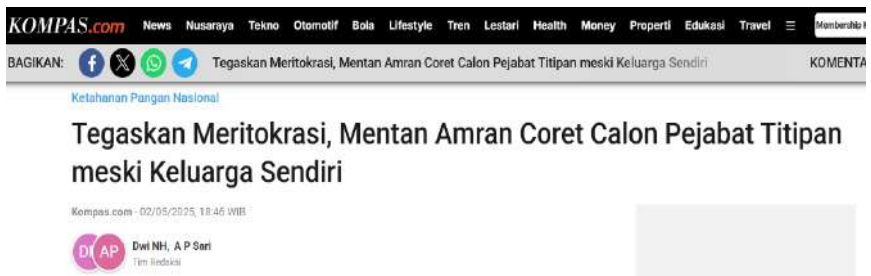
KOMPAS.com News Nusaraya Tekno Otomotif Bola Lifestyle Tren Lestari Health Money Properti Edukasi Travel Membership

BAGIKAN: Tegaskan Meritokrasi, Mentan Amran Coret Calon Pejabat Titipan meski Keluarga Sendiri KOMENTA

Ketahanan Pangan Nasional

Tegaskan Meritokrasi, Mentan Amran Coret Calon Pejabat Titipan meski Keluarga Sendiri

Kompas.com - 02/05/2025, 18:46 WIB

DI AP Dwi NH, A P Sari
Tim Redaksi